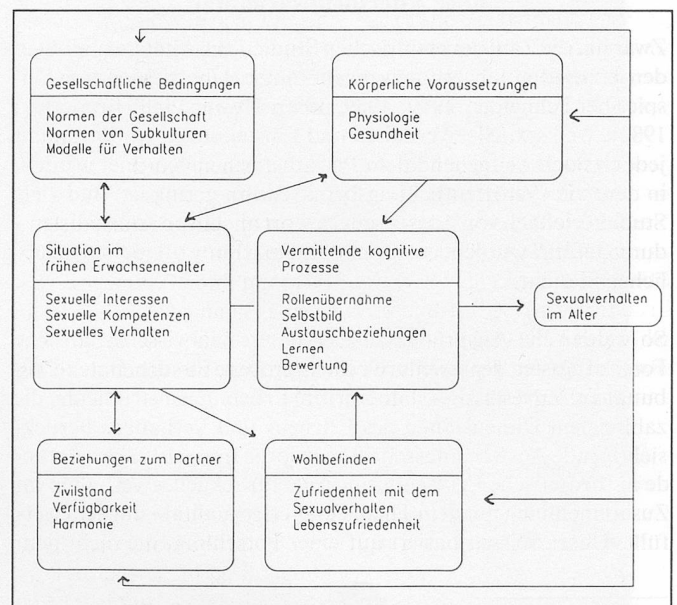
Gesellschaftliche Bedingungen

Normen der Gesellschaft
Normen von Subkulturen
Modelle für Verhalten

Körperliche Voraussetzungen

Physiologie
Gesundheit

Situation im frühen Erwachsenenalter

Sexuelle Interessen
Sexuelle Kompetenzen
Sexuelles Verhalten

Vermittelnde kognitive Prozesse

Rollenübernahme
Selbstbild
Austauschbeziehungen
Lernen
Bewertung

Sexualverhalten im Alter

Beziehungen zum Partner

Zivilstand
Verfügbarkeit
Harmonie

Wohlbefinden

Zufriedenheit mit dem Sexualverhalten
Lebenszufriedenheit